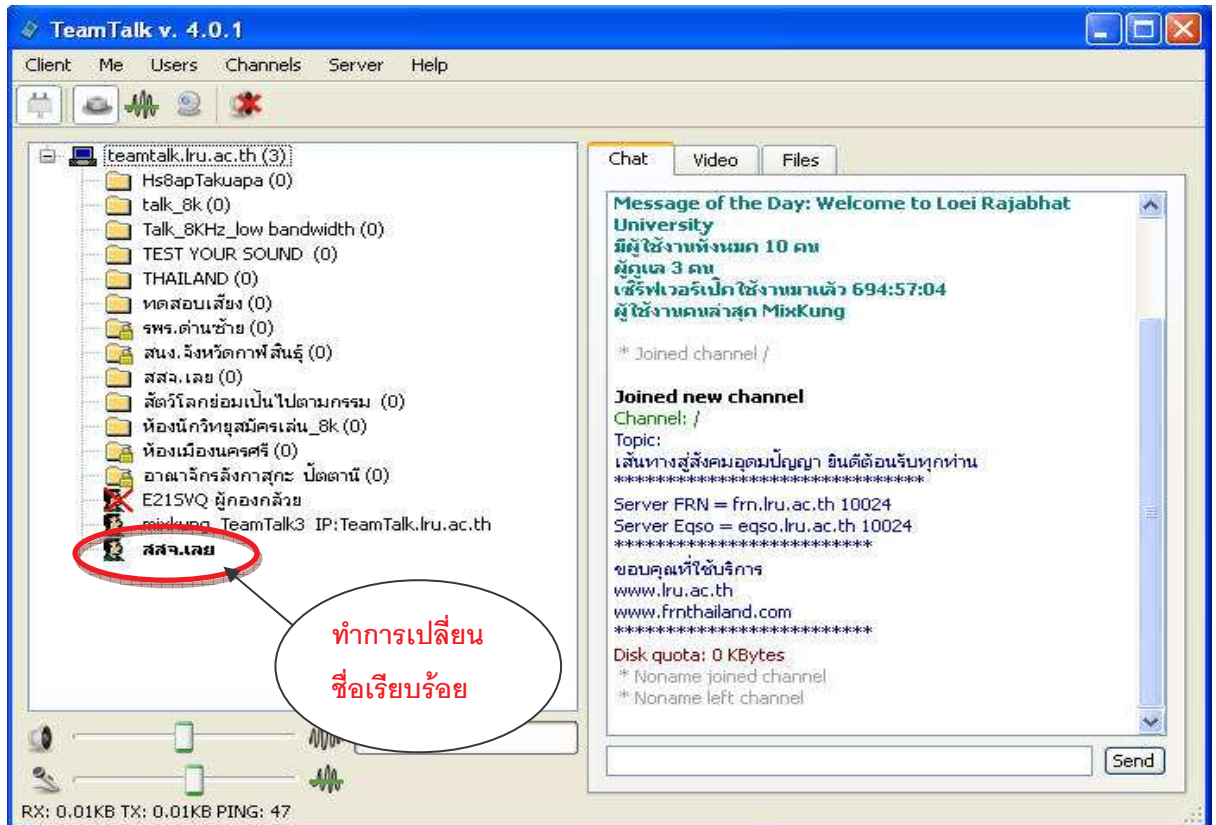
TeamTalk v. 4.0.1

Client Me Users Channels Server Help

teamtalk.lru.ac.th (3)
Hs8apTakuapa (0)
talk_8k (0)
Talk_8KHz_low bandwidth (0)
TEST YOUR SOUND (0)
THAILAND (0)
ทดสอบเสียง (0)
รพร.ด่านซ้าย (0)
สนง.จังหวัดกาฬสินธุ์ (0)
สสจ.เลย (0)
สัตว์โลกย่อมเป็นไปตามกรรม (0)
ห้องนักวิทยุสมัครเล่น_8k (0)
ห้องเมืองนครศรี (0)
อาณาจักรลังกาสุกะ ปัตตานี (0)
E21SVQ ผู้กองกล้วย
mixkung TeamTalk3 IP:TeamTalk.lru.ac.th
สสจ.เลย

ทำการเปลี่ยนชื่อเรียบร้อย

Chat Video Files

Message of the Day: Welcome to Loei Rajabhat University
มีผู้ใช้งานทั้งหมด 10 คน
ผู้ดูแล 3 คน
เซิร์ฟเวอร์เปิดใช้งานมาแล้ว 694:57:04
ผู้ใช้งานคนล่าสุด MixKung

* Joined channel /

Joined new channel
Channel: /
Topic:
เส้นทางสู่สังคมอุดมปัญญา ยินดีต้อนรับทุกท่าน
******************************
Server FRN = frn.lru.ac.th 10024
Server Eqso = eqso.lru.ac.th 10024
************************
ขอบคุณที่ใช้บริการ
www.lru.ac.th
www.frnthailand.com
************************
Disk quota: 0 KBytes
* Noname joined channel
* Noname left channel

Send

RX: 0.01KB TX: 0.01KB PING: 47